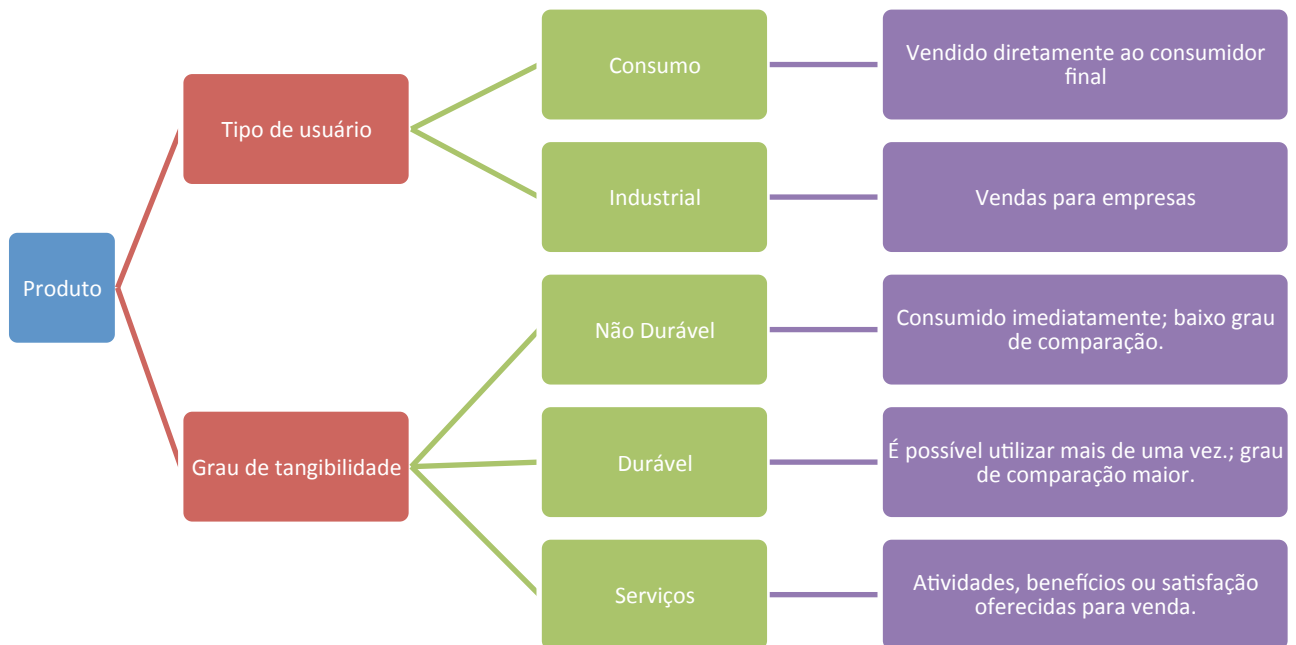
Produto

Tipo de usuário

Consumo

Vendido diretamente ao consumidor final

Industrial

Vendas para empresas

Grau de tangibilidade

Não Durável

Consumido imediatamente; baixo grau de comparação.

Durável

É possível utilizar mais de uma vez.; grau de comparação maior.

Serviços

Atividades, benefícios ou satisfação oferecidas para venda.